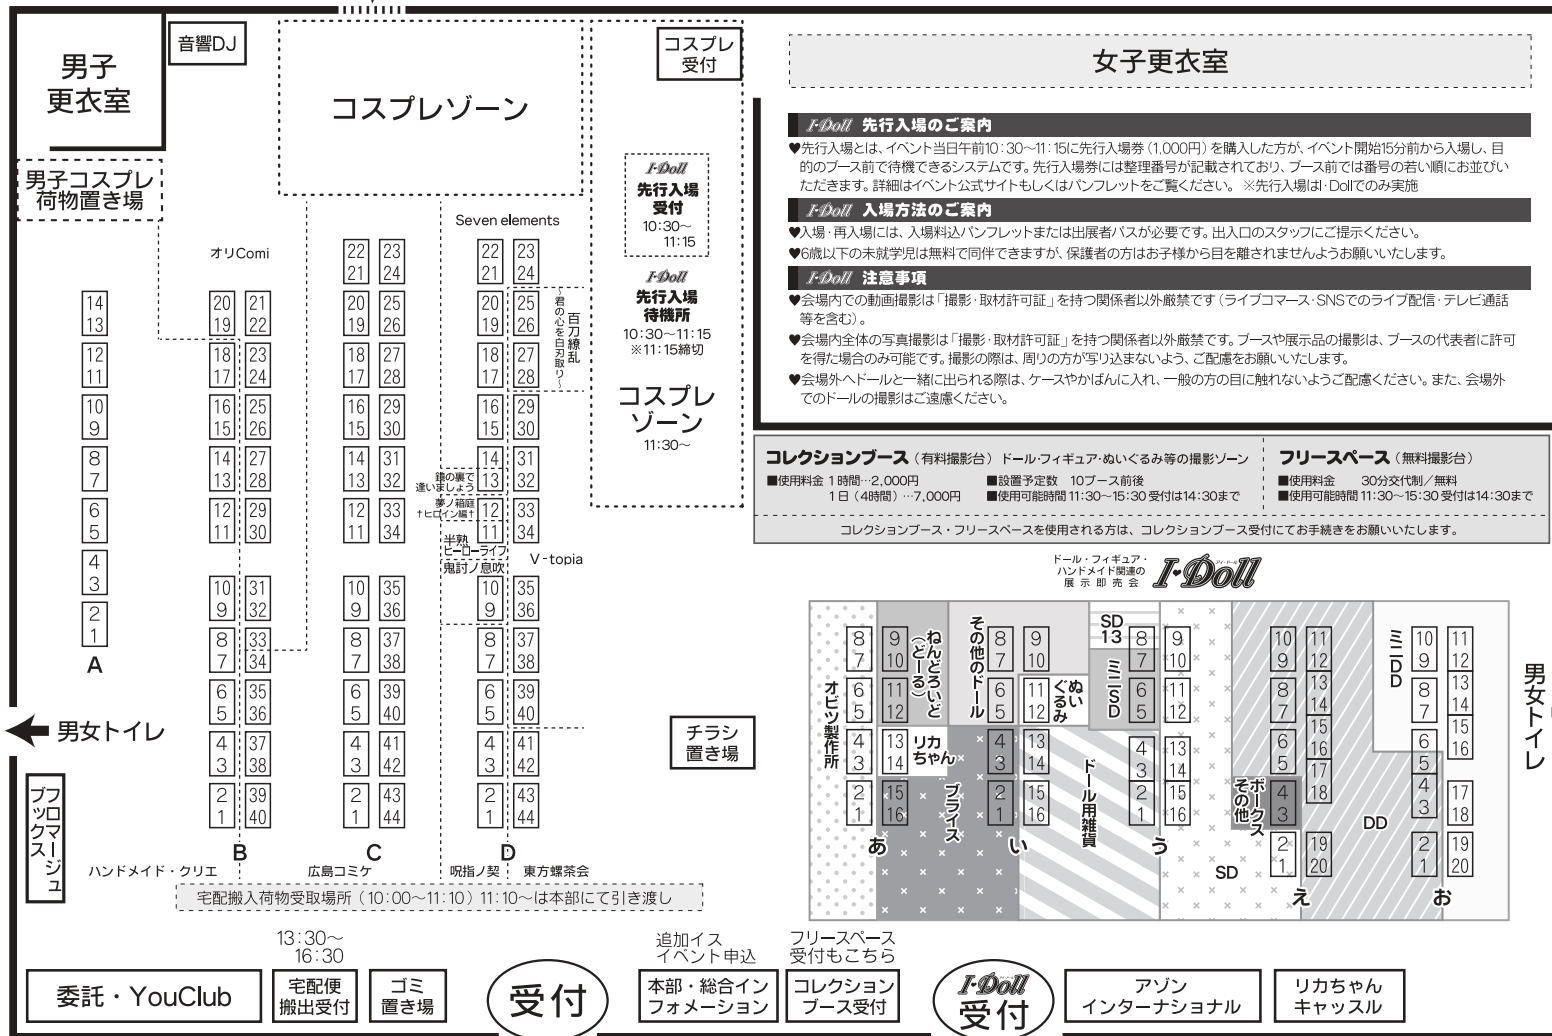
男子
更衣室

音響DJ

コスプレゾーン

コスプレ
受付

女子更衣室

男子コスプレ
荷物置き場

I-Doll
先行入場
受付
10:30〜
11:15

I-Doll
先行入場
待機所
10:30〜11:15
※11:15締切

コスプレ
ゾーン
11:30〜

I-Doll 先行入場のご案内
♥先行入場とは、イベント当日午前10:30〜11:15に先行入場券(1,000円)を購入した方が、イベント開始15分前から入場し、目的のブース前で待機できるシステムです。先行入場券には整理番号が記載されており、ブース前では番号の若い順にお並びいただきます。詳細はイベント公式サイトもしくはパンフレットをご覧ください。 ※先行入場はI-Dollでのみ実施

I-Doll 入場方法のご案内
♥入場・再入場には、入場料込パンフレットまたは出展者パスが必要です。出入口のスタッフにご提示ください。
♥6歳以下の未就学児は無料で同伴できますが、保護者の方はお子様から目を離されませんようお願いいたします。

I-Doll 注意事項
♥会場内での動画撮影は「撮影・取材許可証」を持つ関係者以外厳禁です(ライブコマース・SNSでのライブ配信・テレビ通話等を含む)。
♥会場内全体の写真撮影は「撮影・取材許可証」を持つ関係者以外厳禁です。ブースや展示品の撮影は、ブースの代表者に許可を得た場合のみ可能です。撮影の際は、周りの方が写り込まないよう、ご配慮をお願いいたします。
♥会場外へドールと一緒に出られる際は、ケースやかばんに入れ、一般の方の目に触れないようご配慮ください。また、会場外でのドールの撮影はご遠慮ください。

コレクションブース(有料撮影台) ドール・フィギュア・ぬいぐるみ等の撮影ゾーン
■使用料金 1時間…2,000円
1日(4時間)…7,000円
■設置予定数 10ブース前後
■使用可能時間 11:30〜15:30 受付は14:30まで

フリースペース(無料撮影台)
■使用料金 30分交代制/無料
■使用可能時間 11:30〜15:30 受付は14:30まで

コレクションブース・フリースペースを使用される方は、コレクションブース受付にてお手続きをお願いいたします。

ドール・フィギュア・ハンドメイド関連の展示即売会 I-Doll

オリComi
Seven elements

14 13 12 11 10 9 8 7 6 5 4 3 2 1
A

20 21 19 22 18 23 17 24 16 25 15 26 14 27 13 28 12 29 11 30 10 31 9 32 8 33 7 34 6 35 5 36 4 37 3 38 2 39 1 40
B

22 23 21 24 20 25 19 26 18 27 17 28 16 29 15 30 14 31 13 32 12 33 11 34 10 35 9 36 8 37 7 38 6 39 5 40 4 41 3 42 2 43 1 44
C

22 23 21 24 20 25 19 26 18 27 17 28 16 29 15 30 14 31 13 32 12 33 11 34 10 35 9 36 8 37 7 38 6 39 5 40 4 41 3 42 2 43 1 44
D

君の心を百万取り〜
百刀繚乱
鏡の裏で逢いましょう
夢ノ箱庭
†ヒロイン編†
半熟
ヒーローライフ
鬼討ノ息吹
V-topia

ハンドメイド・クリエ
広島コミケ
呪指ノ契
東方蝶茶会

男女トイレ

ブックマージュ
プロ

宅配搬入荷物受取場所(10:00〜11:10) 11:10〜は本部にて引き渡し

チラシ
置き場

オビツ製作所
8 7 6 5 4 3 2 1
9 10 11 12 13 14 15 16
ねんどろいど(どーる)
リカちゃん
プライス
あ

その他のドール
8 7 6 5 4 3 2 1
9 10 11 12 13 14 15 16
ぐぬいるみ
ドール用雑貨
い

SD 13
ミニSD
8 7 6 5 4 3 2 1
9 10 11 12 13 14 15 16
う

10 9 8 7 6 5 4 3 2 1
11 12 13 14 15 16 17 18 19 20
ボークス
その他
SD
え

ミニDD
10 9 8 7 6 5 4 3 2 1
11 12 13 14 15 16 17 18 19 20
DD
お

男女トイレ

13:30〜
16:30

追加イス
イベント申込

フリースペース
受付もこちら

委託・YouClub
宅配便
搬出受付
ゴミ
置き場
受付
本部・総合インフォメーション
コレクション
ブース受付
I-Doll
受付
アゾン
インターナショナル
リカちゃん
キャッスル